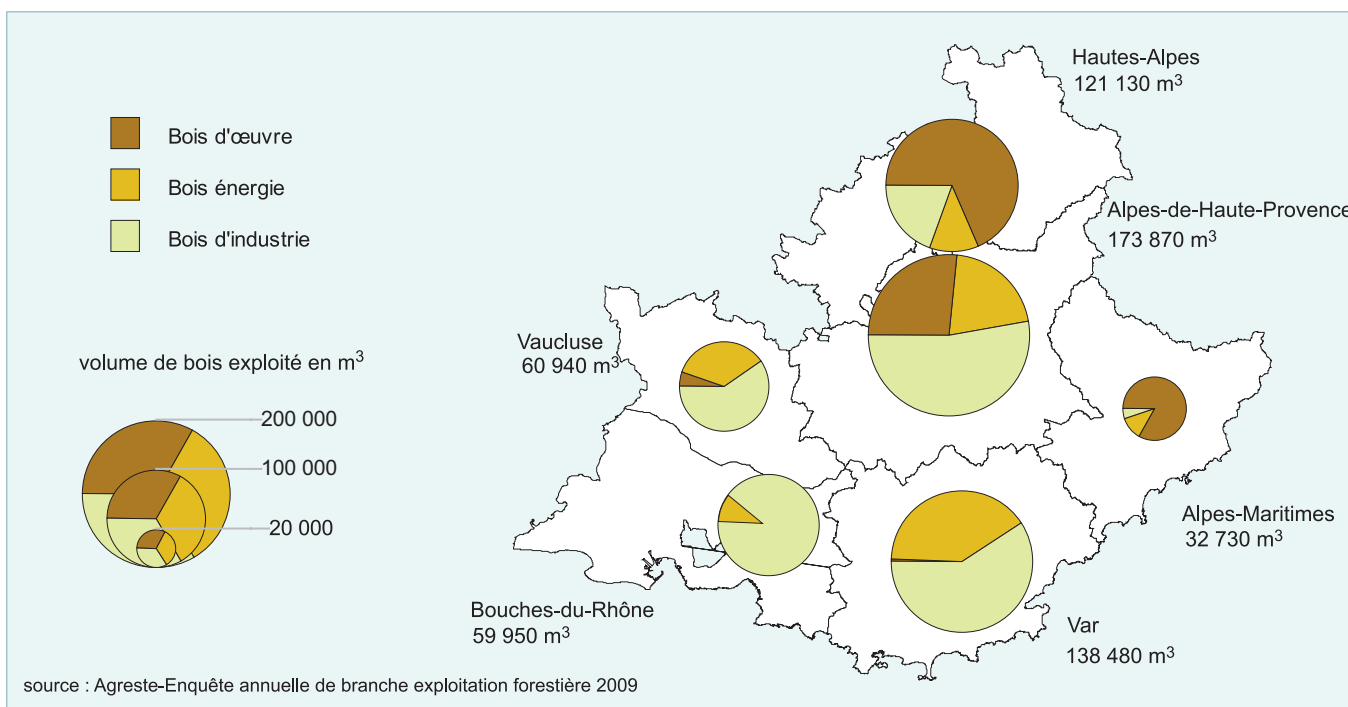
Bois d'œuvre

Bois énergie

Bois d'industrie

volume de bois exploité en m$^3$

200 000

100 000

20 000

Hautes-Alpes
121 130 m$^3$

Alpes-de-Haute-Provence
173 870 m$^3$

Vaucluse
60 940 m$^3$

Alpes-Maritimes
32 730 m$^3$

Bouches-du-Rhône
59 950 m$^3$

Var
138 480 m$^3$

source : Agreste-Enquête annuelle de branche exploitation forestière 2009